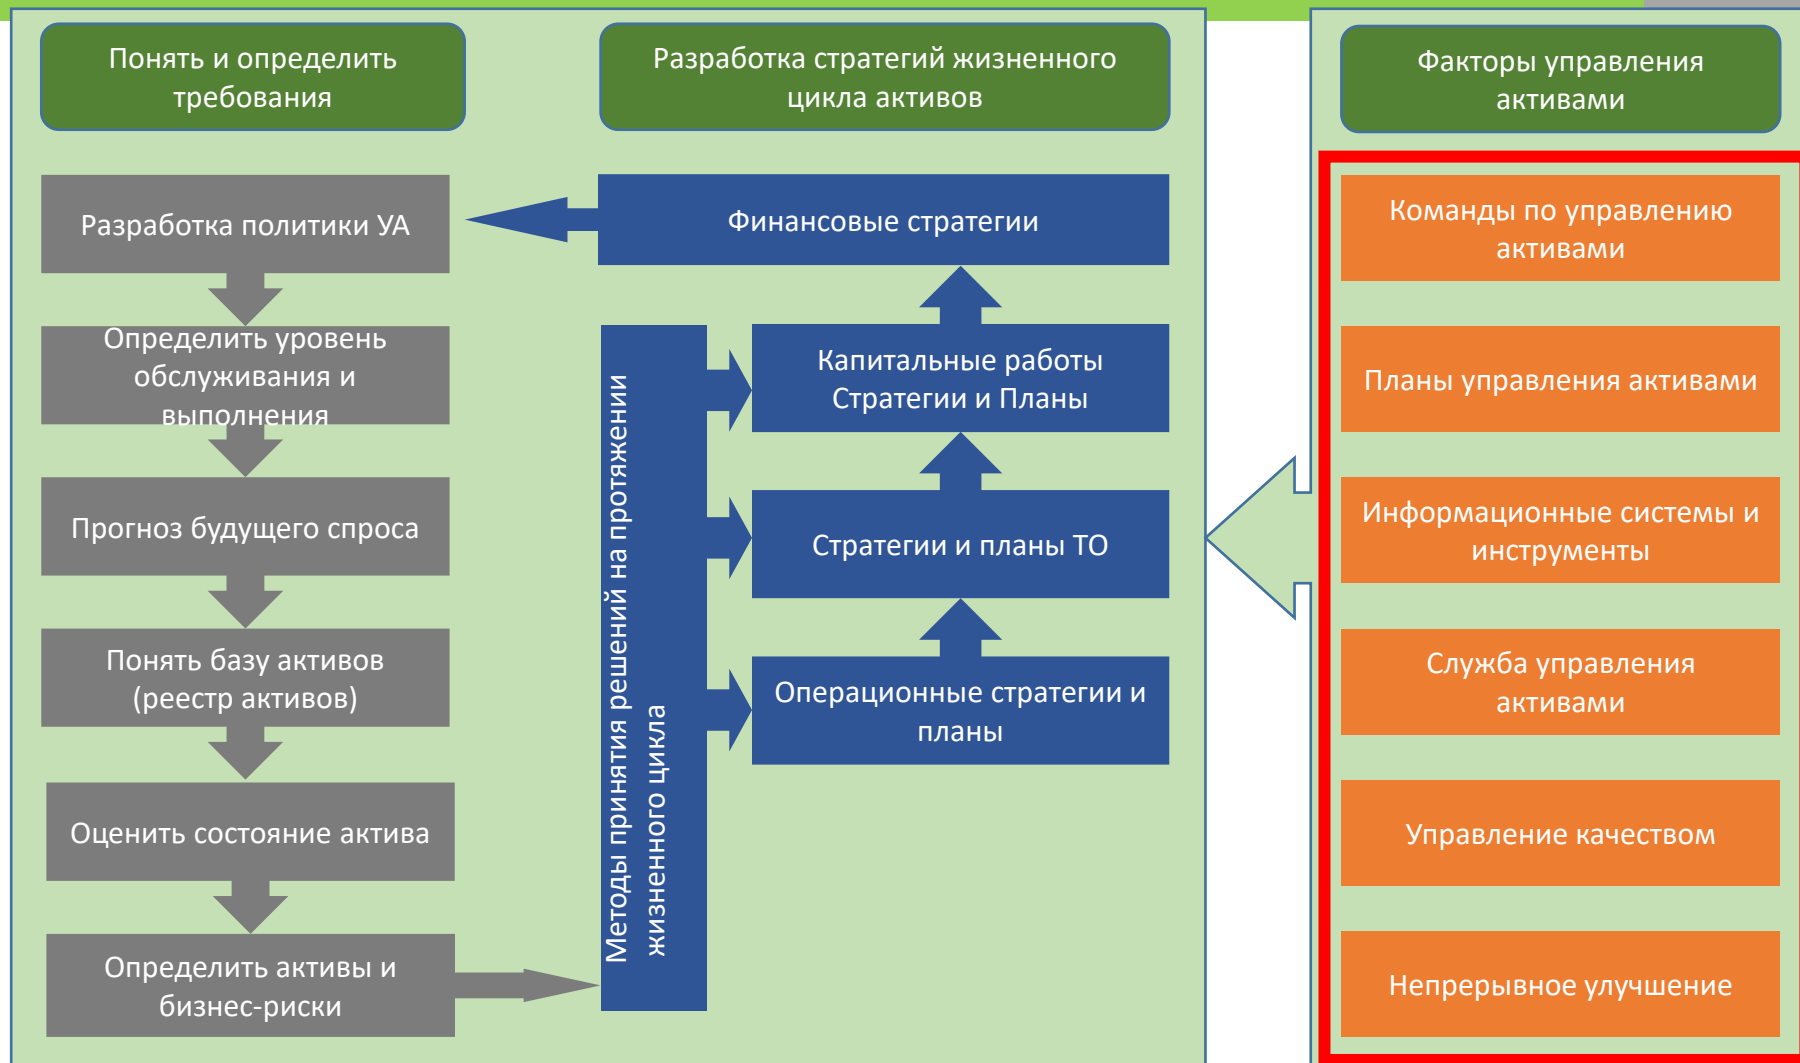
Понять и определить требования

Разработка стратегий жизненного цикла активов

Факторы управления активами

Разработка политики УА

Определить уровень обслуживания и выполнения

Прогноз будущего спроса

Понять базу активов (реестр активов)

Оценить состояние актива

Определить активы и бизнес-риски

Методы принятия решений на протяжении жизненного цикла

Финансовые стратегии

Капитальные работы Стратегии и Планы

Стратегии и планы ТО

Операционные стратегии и планы

Команды по управлению активами

Планы управления активами

Информационные системы и инструменты

Служба управления активами

Управление качеством

Непрерывное улучшение